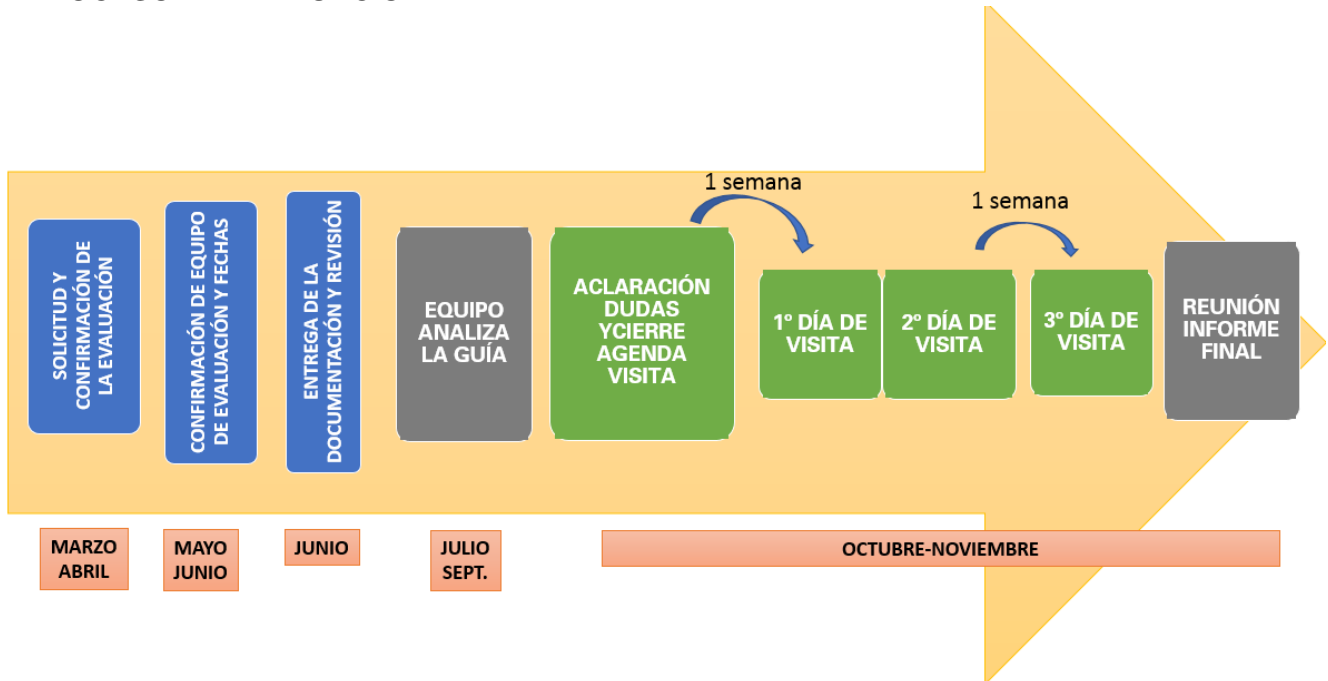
SOLICITUD Y CONFIRMACIÓN DE LA EVALUACIÓN

CONFIRMACIÓN DE EQUIPO DE EVALUACIÓN Y FECHAS

ENTREGA DE LA DOCUMENTACIÓN Y REVISIÓN

EQUIPO ANALIZA LA GUÍA

ACLARACIÓN DUDAS YCIERRE AGENDA VISITA

1 semana

1º DÍA DE VISITA

2º DÍA DE VISITA

1 semana

3º DÍA DE VISITA

REUNIÓN INFORME FINAL

MARZO ABRIL

MAYO JUNIO

JUNIO

JULIO SEPT.

OCTUBRE-NOVIEMBRE